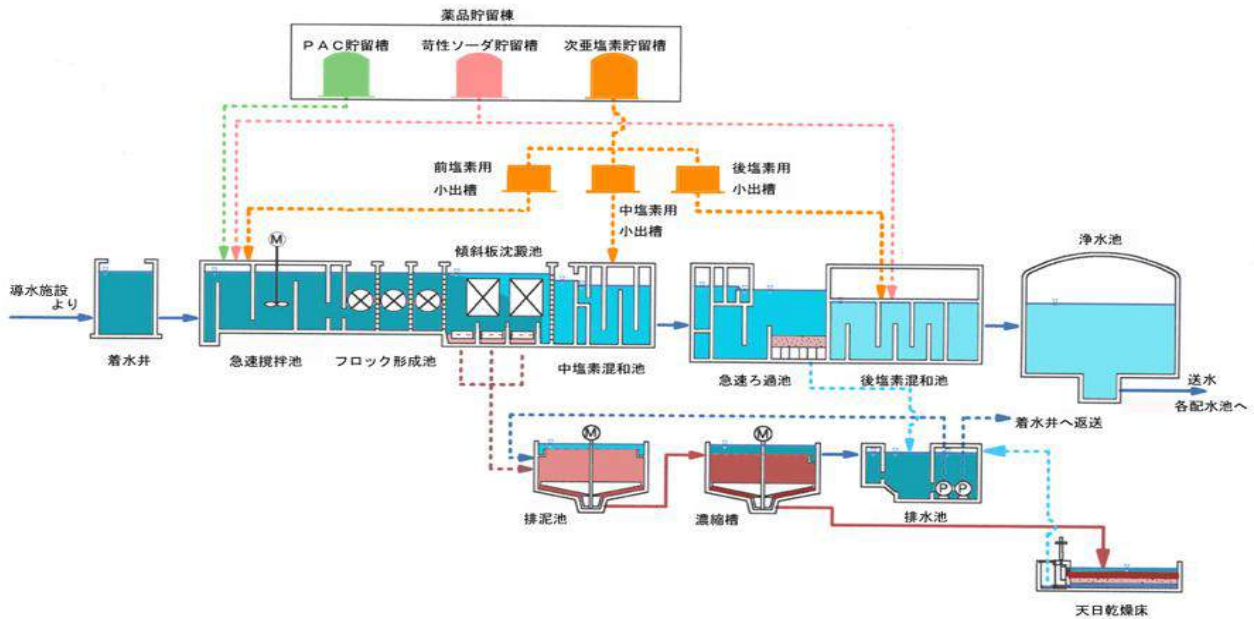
薬品貯留棟

PAC貯留槽

苛性ソーダ貯留槽

次亜塩素貯留槽

前塩素用
小出槽

後塩素用
小出槽

中塩素用
小出槽

M

傾斜板沈澱池

浄水池

導水施設
より

着水井

急速攪拌池

フロック形成池

中塩素混和池

急速ろ過池

後塩素混和池

送水
各配水池へ

着水井へ返送

M

M

P P

排泥池

濃縮槽

排水池

天日乾燥床